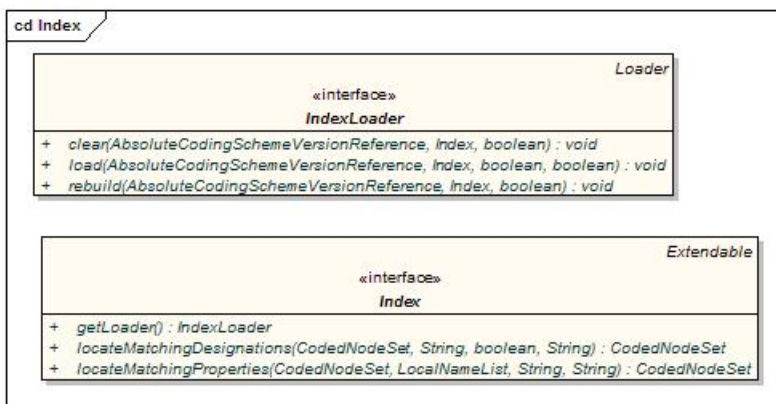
cd Index

Loader
«interface»
IndexLoader

+ clear(AbsoluteCodingSchemeVersionReference, Index, boolean) : void
+ load(AbsoluteCodingSchemeVersionReference, Index, boolean, boolean) : void
+ rebuild(AbsoluteCodingSchemeVersionReference, Index, boolean) : void

Extendable
«interface»
Index

+ getLoader() : IndexLoader
+ locateMatchingDesignations(CodedNodeSet, String, boolean, String) : CodedNodeSet
+ locateMatchingProperties(CodedNodeSet, LocalNameList, String, String) : CodedNodeSet